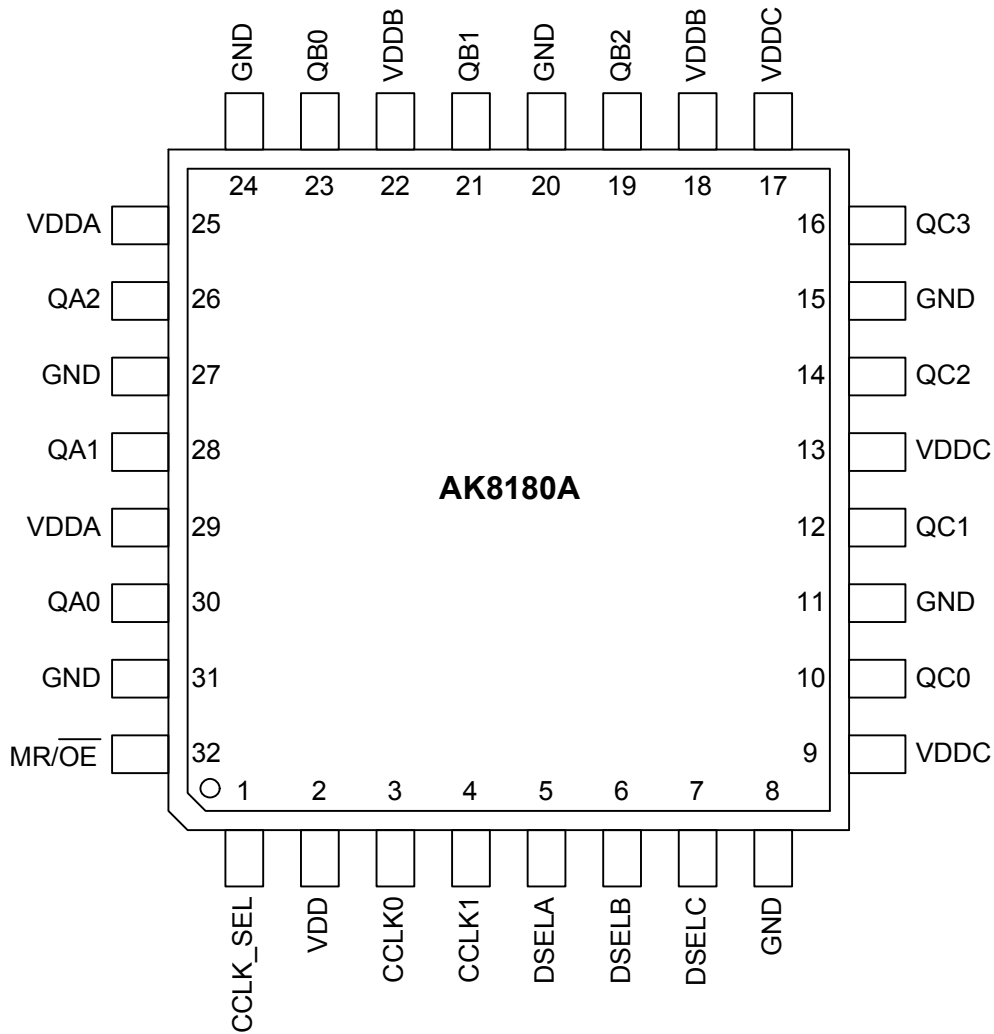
GND QB0 VDDB QB1 GND QB2 VDDB VDDC

24 23 22 21 20 19 18 17

VDDA 25
QA2 26
GND 27
QA1 28
VDDA 29
QA0 30
GND 31
MR/$\overline{OE}$ 32

16 QC3
15 GND
14 QC2
13 VDDC
12 QC1
11 GND
10 QC0
9 VDDC

AK8180A

1 2 3 4 5 6 7 8

CCLK_SEL VDD CCLK0 CCLK1 DSELA DSELB DSELC GND